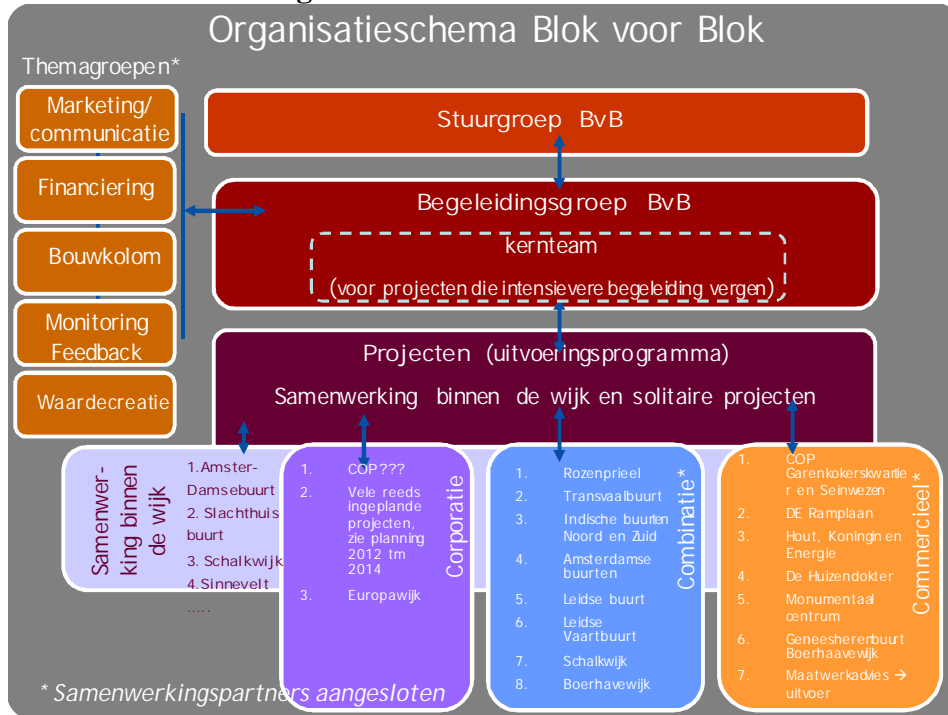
Organisatieschema Blok voor Blok

Themagroepen*

Marketing/ communicatie

Financiering

Bouwkolom

Monitoring Feedback

Waardecreatie

Stuurgroep BvB

Begeleidingsgroep BvB

kernteam

(voor projecten die intensievere begeleiding vergen)

Projecten (uitvoeringsprogramma)

Samenwerking binnen de wijk en solitaire projecten

Samenwerking binnen de wijk

1. Amster-Damsebuurt
2. Slachthuisbuurt
3. Schalkwijk
4. Sinnevelt
.....

Corporatie

1. COP???
2. Vele reeds ingeplande projecten, zie planning 2012 tm 2014
3. Europawijk

Combinatie*

1. Rozenprieel
2. Transvaalbuurt
3. Indische buurten Noord en Zuid
4. Amsterdamse buurten
5. Leidse buurt
6. Leidse Vaartbuurt
7. Schalkwijk
8. Boerhavewijk

Commercieel*

1. COP Garenkokerskwartier en Seinwezen
2. DE Ramplaan
3. Hout, Koningin en Energie
4. De Huizendokter
5. Monumentaal centrum
6. Geneesherenbuurt Boerhaavewijk
7. Maatwerkadvies → uitvoer

* Samenwerkingspartners aangesloten